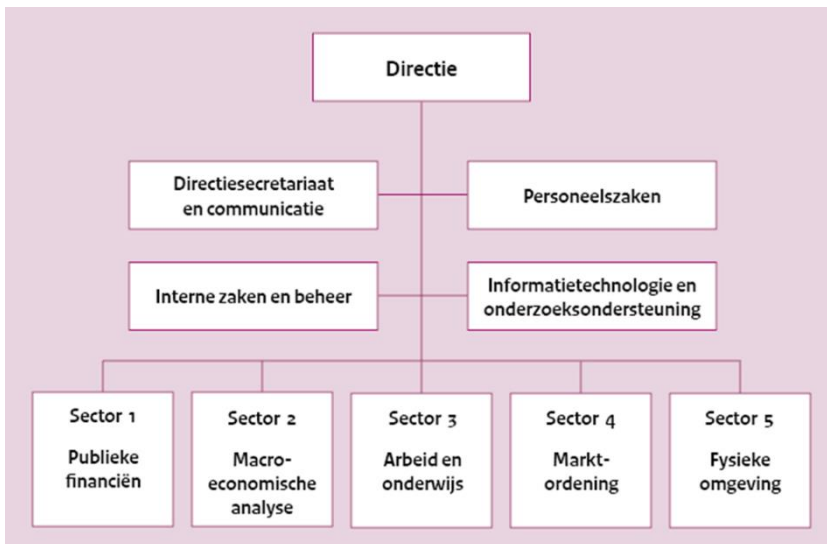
Directie

Directiesecretariaat en communicatie

Personeelszaken

Interne zaken en beheer

Informatietechnologie en onderzoeksondersteuning

Sector 1
Publieke financiën

Sector 2
Macro-economische analyse

Sector 3
Arbeid en onderwijs

Sector 4
Markt-ordening

Sector 5
Fysieke omgeving